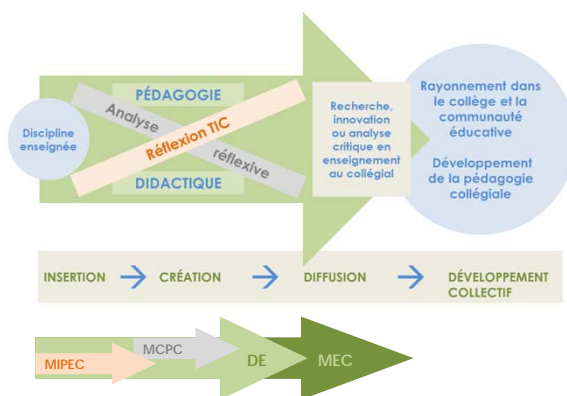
Discipline enseignée

PÉDAGOGIE

Analyse

Réflexion TIC

réflexive

DIDACTIQUE

Recherche, innovation ou analyse critique en enseignement au collégial

Rayonnement dans le collège et la communauté éducative

Développement de la pédagogie collégiale

INSERTION → CRÉATION → DIFFUSION → DÉVELOPPEMENT COLLECTIF

MIPEC

MCPC

DE

MEC